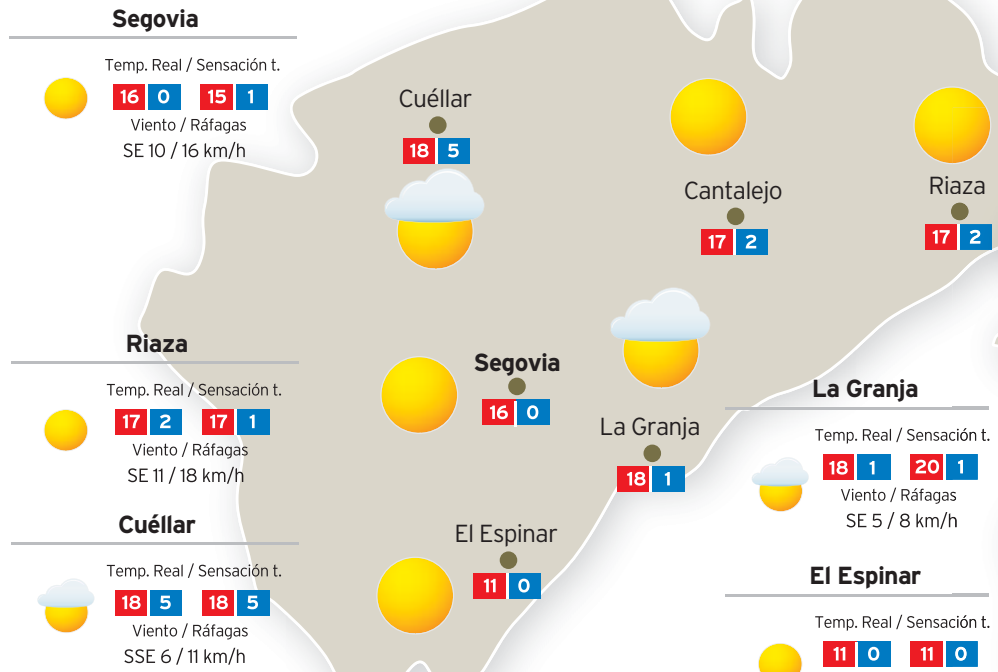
Segovia

Temp. Real / Sensación t.

16 0 15 1

Viento / Ráfagas

SE 10 / 16 km/h

Riaza

Temp. Real / Sensación t.

17 2 17 1

Viento / Ráfagas

SE 11 / 18 km/h

Cuéllar

Temp. Real / Sensación t.

18 5 18 5

Viento / Ráfagas

SSE 6 / 11 km/h

Cuéllar

18 5

Cantalejo

17 2

Riaza

17 2

Segovia

16 0

La Granja

18 1

El Espinar

11 0

La Granja

Temp. Real / Sensación t.

18 1 20 1

Viento / Ráfagas

SE 5 / 8 km/h

El Espinar

Temp. Real / Sensación t.

11 0 11 0